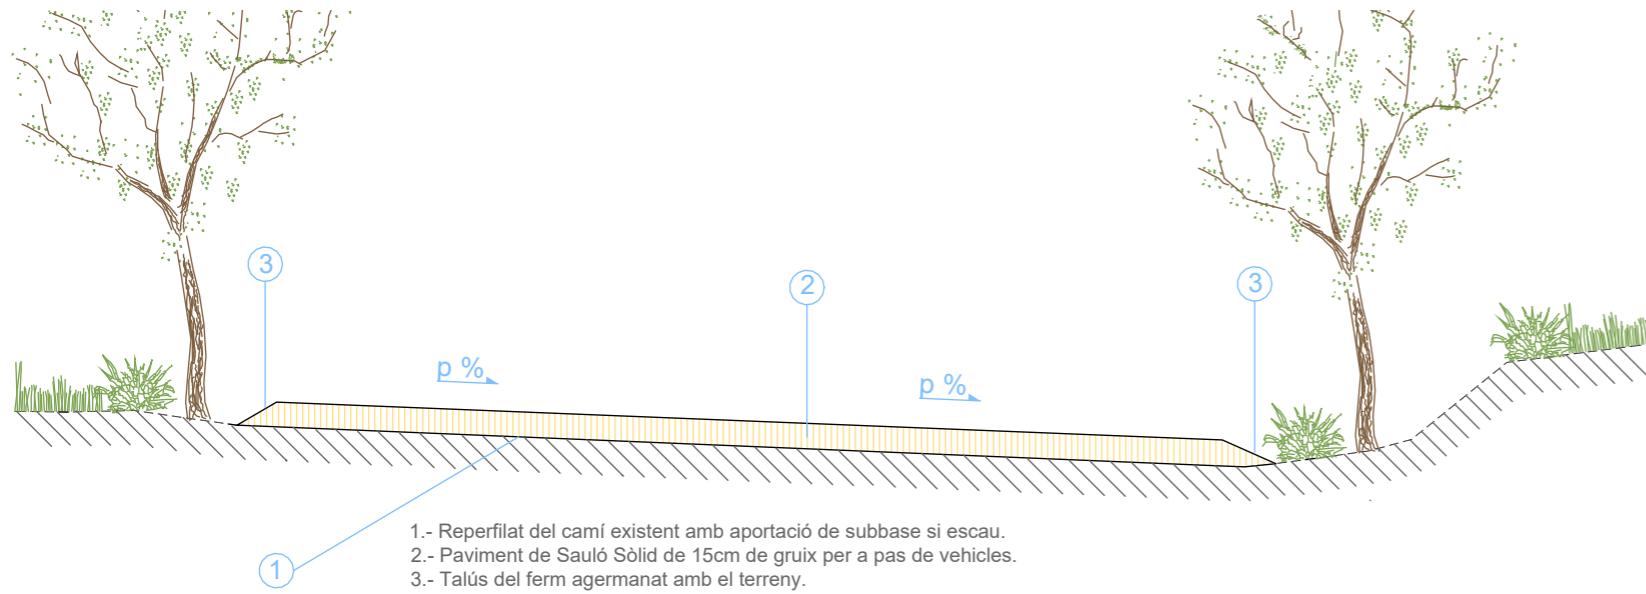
3

2

3

p %

p %

1

1.- Reperfilat del camí existent amb aportació de subbase si escau.
2.- Paviment de Sauló Sòlid de 15cm de gruix per a pas de vehicles.
3.- Talús del ferm agermanat amb el terreny.